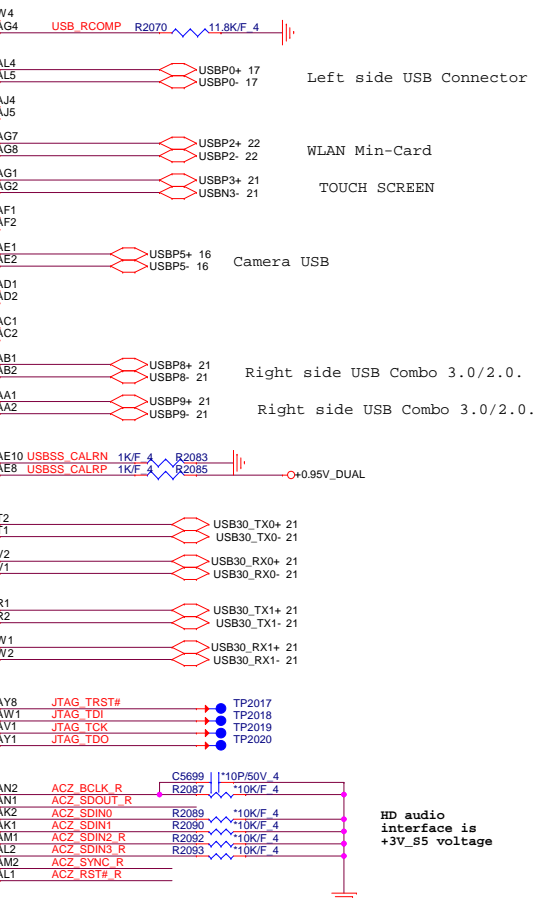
W4
AG4 USB_RCOMP R2070 11.8K/F_4
AL4
AL5
USBP0+ 17
USBP0- 17
Left side USB Connector
AJ4
AJ5
AG7
AG8
USBP2+ 22
USBP2- 22
WLAN Min-Card
AG1
AG2
USBP3+ 21
USBN3- 21
TOUCH SCREEN
AF1
AF2
AE1
AE2
USBP5+ 16
USBP5- 16
Camera USB
AD1
AD2
AC1
AC2
AB1
AB2
USBP8+ 21
USBP8- 21
Right side USB Combo 3.0/2.0.
AA1
AA2
USBP9+ 21
USBP9- 21
Right side USB Combo 3.0/2.0.
AE10 USBSS_CALRN 1K/F_4 R2083
AE8 USBSS_CALRP 1K/F_4 R2085
+0.95V_DUAL
T2
T1
USB30_TX0+ 21
USB30_TX0- 21
V2
V1
USB30_RX0+ 21
USB30_RX0- 21
R1
R2
USB30_TX1+ 21
USB30_TX1- 21
W1
W2
USB30_RX1+ 21
USB30_RX1- 21
AY8 JTAG_TRST#
AW1 JTAG_TDI
AV1 JTAG_TCK
AY1 JTAG_TDO
TP2017
TP2018
TP2019
TP2020
C5699 *10P/50V_4
AN2 ACZ_BCLK_R R2087 *10K/F_4
AN1 ACZ_SDOUT_R
AK2 ACZ_SDIN0 R2089 *10K/F_4
AK1 ACZ_SDIN1 R2090 *10K/F_4
AM1 ACZ_SDIN2_R R2092 *10K/F_4
AL2 ACZ_SDIN3_R R2093 *10K/F_4
AM2 ACZ_SYNC_R
AL1 ACZ_RST#_R
HD audio interface is +3V_S5 voltage